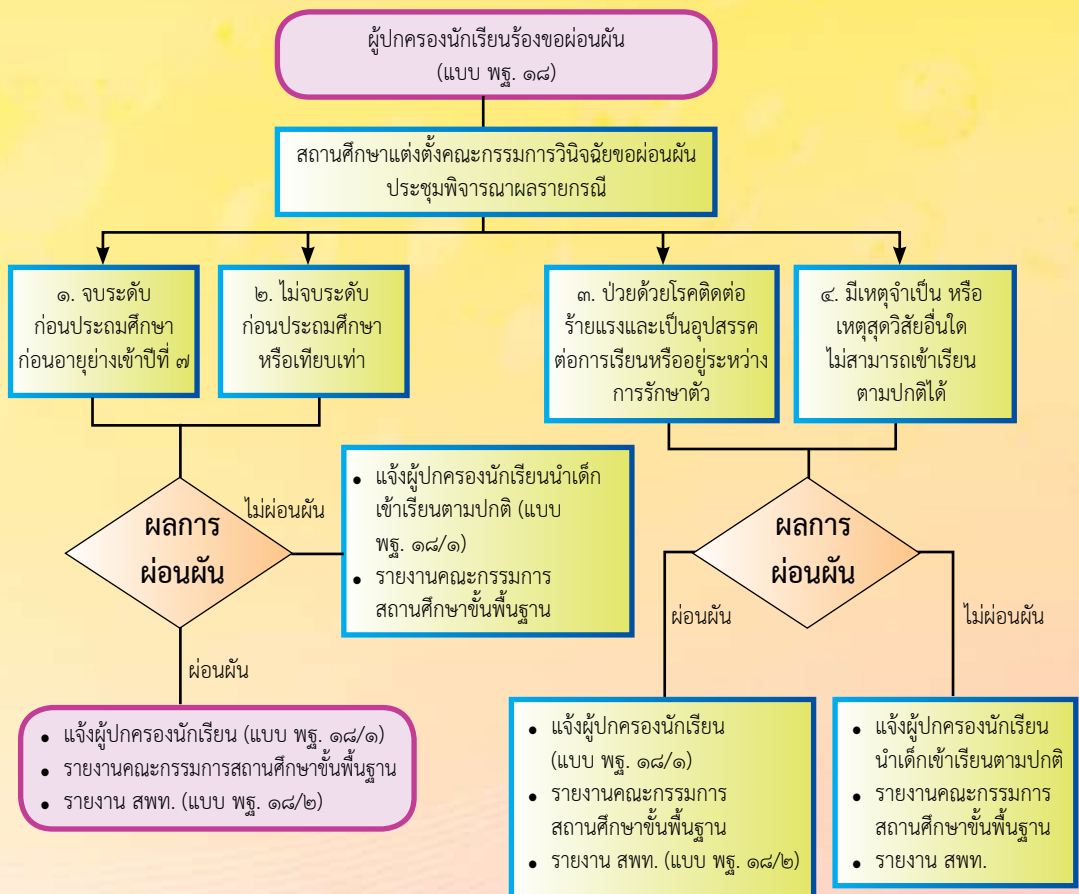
ผู้ปกครองนักเรียนร้องขอผ่อนผัน (แบบ พฐ. ๑๘)

สถานศึกษาแต่งตั้งคณะกรรมการวินิจฉัยขอผ่อนผัน ประชุมพิจารณาผลรายกรณี

๑. จบระดับก่อนประถมศึกษา ก่อนอายุย่างเข้าปีที่ ๗

๒. ไม่จบระดับก่อนประถมศึกษา หรือเทียบเท่า

๓. ป่วยด้วยโรคติดต่อร้ายแรงและเป็นอุปสรรคต่อการเรียนหรืออยู่ระหว่างการรักษาตัว

๔. มีเหตุจำเป็น หรือเหตุสุดวิสัยอื่นใด ไม่สามารถเข้าเรียนตามปกติได้

ผลการผ่อนผัน

ไม่ผ่อนผัน

• แจ้งผู้ปกครองนักเรียนนำเด็กเข้าเรียนตามปกติ (แบบ พฐ. ๑๘/๑)
• รายงานคณะกรรมการสถานศึกษาขั้นพื้นฐาน

ผ่อนผัน

• แจ้งผู้ปกครองนักเรียน (แบบ พฐ. ๑๘/๑)
• รายงานคณะกรรมการสถานศึกษาขั้นพื้นฐาน
• รายงาน สพท. (แบบ พฐ. ๑๘/๒)

ผลการผ่อนผัน

ผ่อนผัน

ไม่ผ่อนผัน

• แจ้งผู้ปกครองนักเรียน (แบบ พฐ. ๑๘/๑)
• รายงานคณะกรรมการสถานศึกษาขั้นพื้นฐาน
• รายงาน สพท. (แบบ พฐ. ๑๘/๒)

• แจ้งผู้ปกครองนักเรียนนำเด็กเข้าเรียนตามปกติ
• รายงานคณะกรรมการสถานศึกษาขั้นพื้นฐาน
• รายงาน สพท.